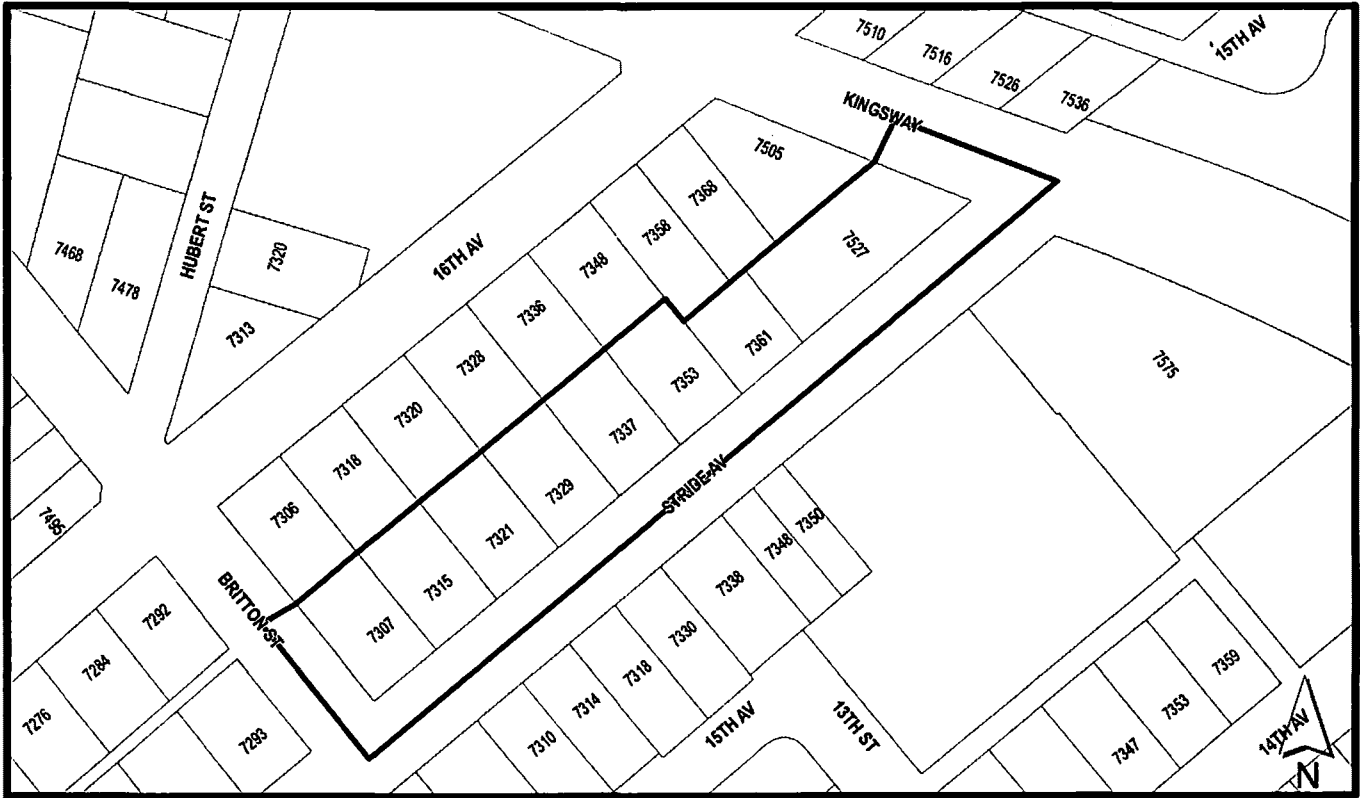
7510
7516
7526
7536
15TH AV
KINGSWAY
7505
7368
7358
7348
7527
7468
7478
HUBERT ST
7320
16TH AV
7336
7313
7328
7361
7353
7575
7320
7337
7318
7329
7306
7321
STRIDE AV
7350
7348
7495
7338
BRITTON ST
7315
7292
7307
7330
7284
7318
7314
7359
7353
7276
7293
7310
15TH AV
13TH ST
7347
14TH AV
N